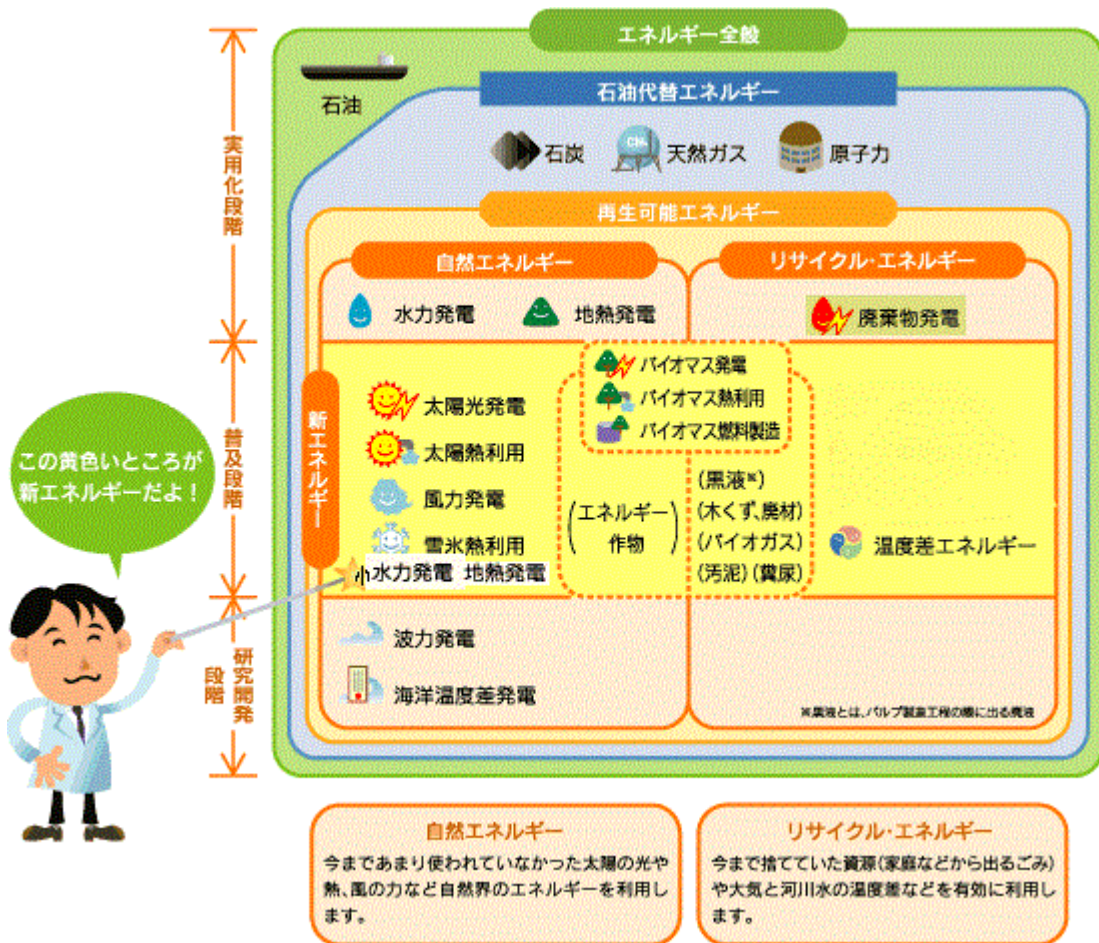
エネルギー全般

石油

石油代替エネルギー

石炭　天然ガス　原子力

再生可能エネルギー

自然エネルギー

リサイクル・エネルギー

実用化段階

水力発電　地熱発電

廃棄物発電

普及段階

新エネルギー

太陽光発電
太陽熱利用
風力発電
雪氷熱利用
小水力発電　地熱発電

バイオマス発電
バイオマス熱利用
バイオマス燃料製造

エネルギー作物

(黒液※)
(木くず、廃材)
(バイオガス)
(汚泥)(糞尿)

温度差エネルギー

この黄色いところが新エネルギーだよ！

研究開発段階

波力発電
海洋温度差発電

※黒液とは、パルプ製造工程の際に出る廃液

自然エネルギー
今まであまり使われていなかった太陽の光や熱、風の力など自然界のエネルギーを利用します。

リサイクル・エネルギー
今まで捨てていた資源(家庭などから出るごみ)や大気と河川水の温度差などを有効に利用します。